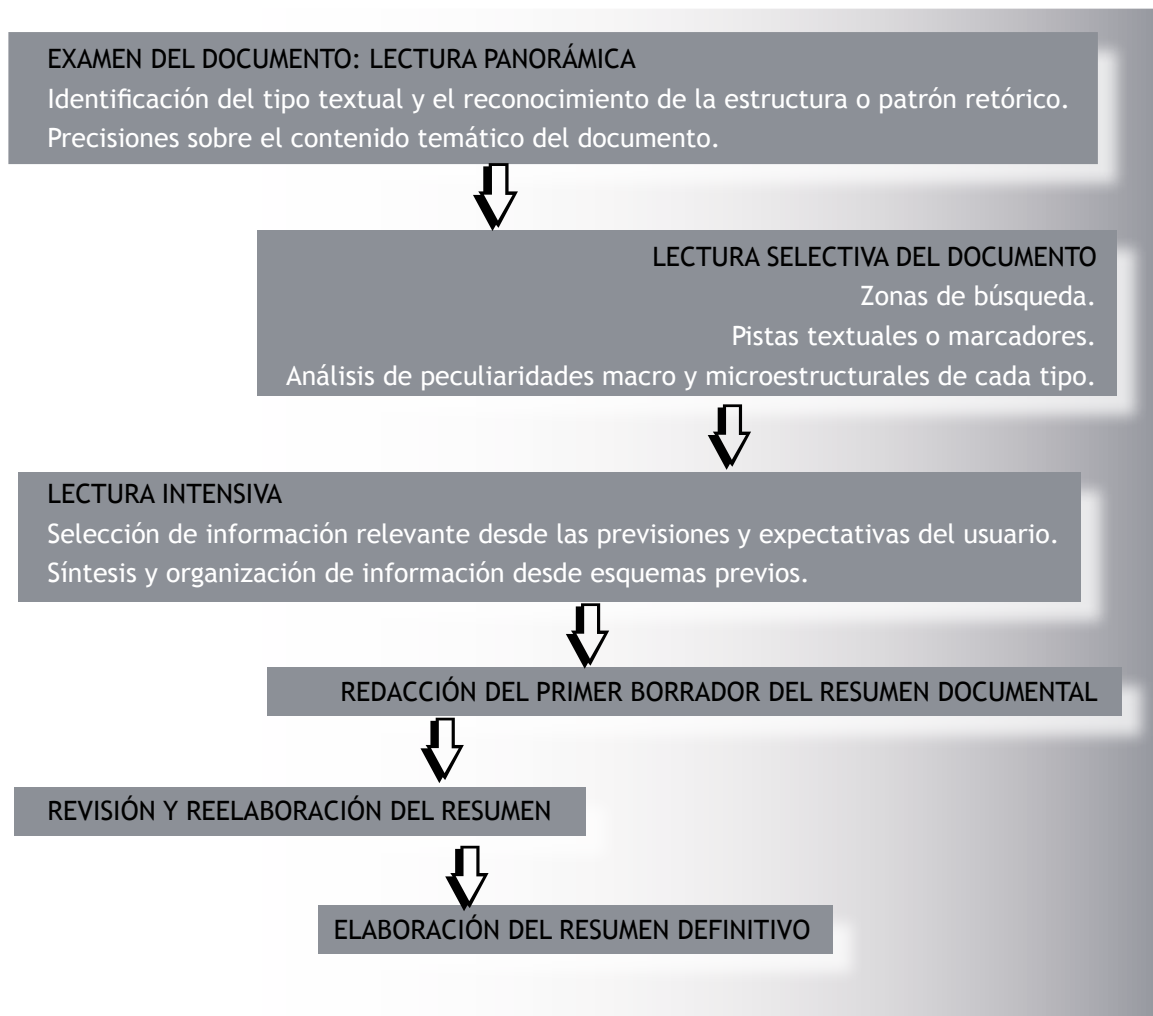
EXAMEN DEL DOCUMENTO: LECTURA PANORÁMICA
Identificación del tipo textual y el reconocimiento de la estructura o patrón retórico.
Precisiones sobre el contenido temático del documento.

LECTURA SELECTIVA DEL DOCUMENTO
Zonas de búsqueda.
Pistas textuales o marcadores.
Análisis de peculiaridades macro y microestructurales de cada tipo.

LECTURA INTENSIVA
Selección de información relevante desde las previsiones y expectativas del usuario.
Síntesis y organización de información desde esquemas previos.

REDACCIÓN DEL PRIMER BORRADOR DEL RESUMEN DOCUMENTAL

REVISIÓN Y REELABORACIÓN DEL RESUMEN

ELABORACIÓN DEL RESUMEN DEFINITIVO